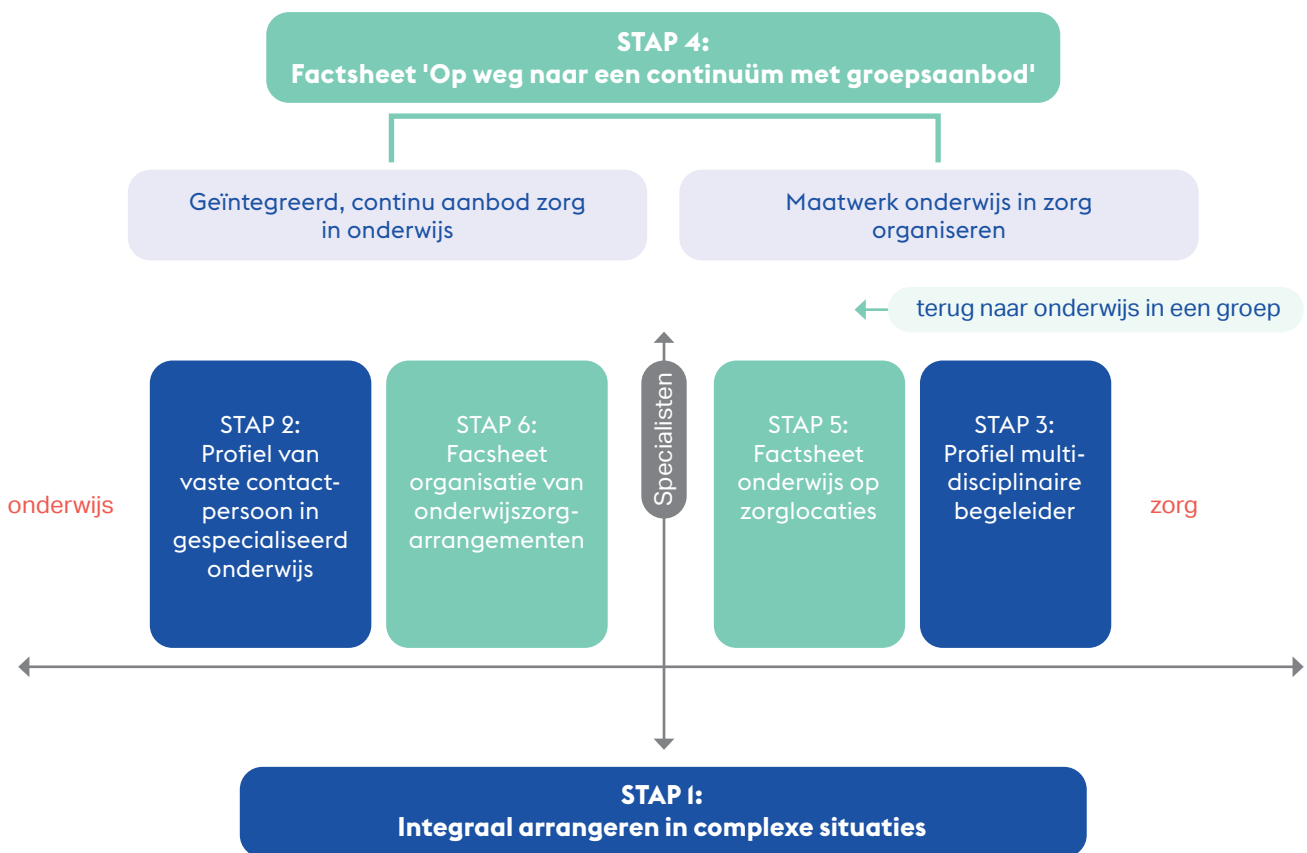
STAP 4:
Factsheet 'Op weg naar een continuüm met groepsaanbod'

Geïntegreerd, continu aanbod zorg in onderwijs

Maatwerk onderwijs in zorg organiseren

terug naar onderwijs in een groep

onderwijs

STAP 2: Profiel van vaste contactpersoon in gespecialiseerd onderwijs

STAP 6: Facsheet organisatie van onderwijszorgarrangementen

Specialisten

STAP 5: Factsheet onderwijs op zorglocaties

STAP 3: Profiel multidisciplinaire begeleider

zorg

STAP 1:
Integraal arrangeren in complexe situaties